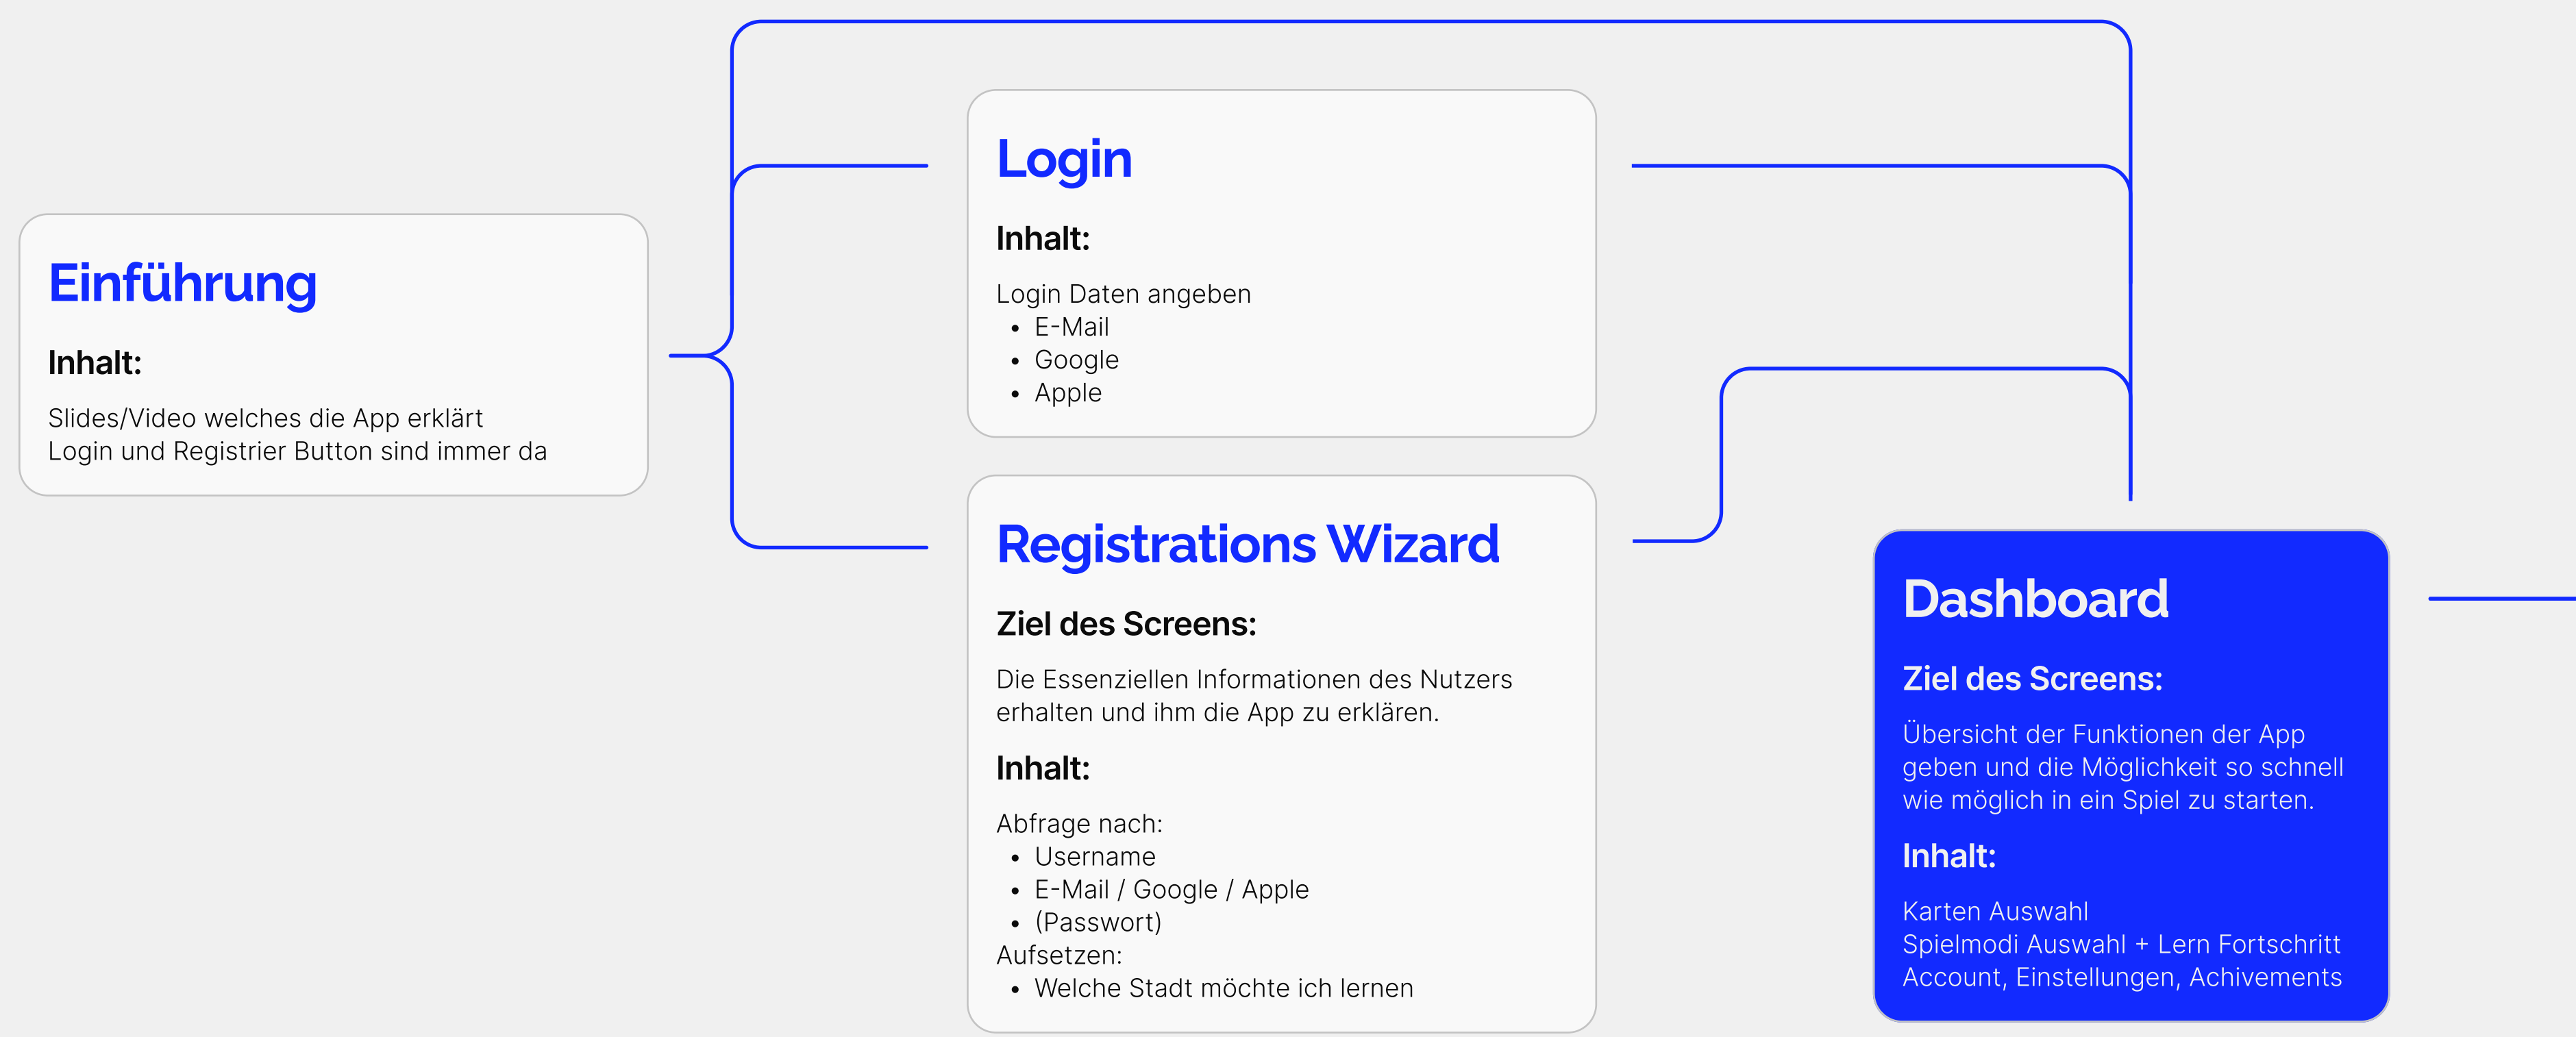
Einführung

Inhalt:

Slides/Video welches die App erklärt
Login und Registrier Button sind immer da

Login

Inhalt:

Login Daten angeben
- E-Mail
- Google
- Apple

Registrations Wizard

Ziel des Screens:

Die Essenziellen Informationen des Nutzers erhalten und ihm die App zu erklären.

Inhalt:

Abfrage nach:
- Username
- E-Mail / Google / Apple
- (Passwort)
Aufsetzen:
- Welche Stadt möchte ich lernen

Dashboard

Ziel des Screens:

Übersicht der Funktionen der App geben und die Möglichkeit so schnell wie möglich in ein Spiel zu starten.

Inhalt:

Karten Auswahl
Spielmodi Auswahl + Lern Fortschritt
Account, Einstellungen, Achivements